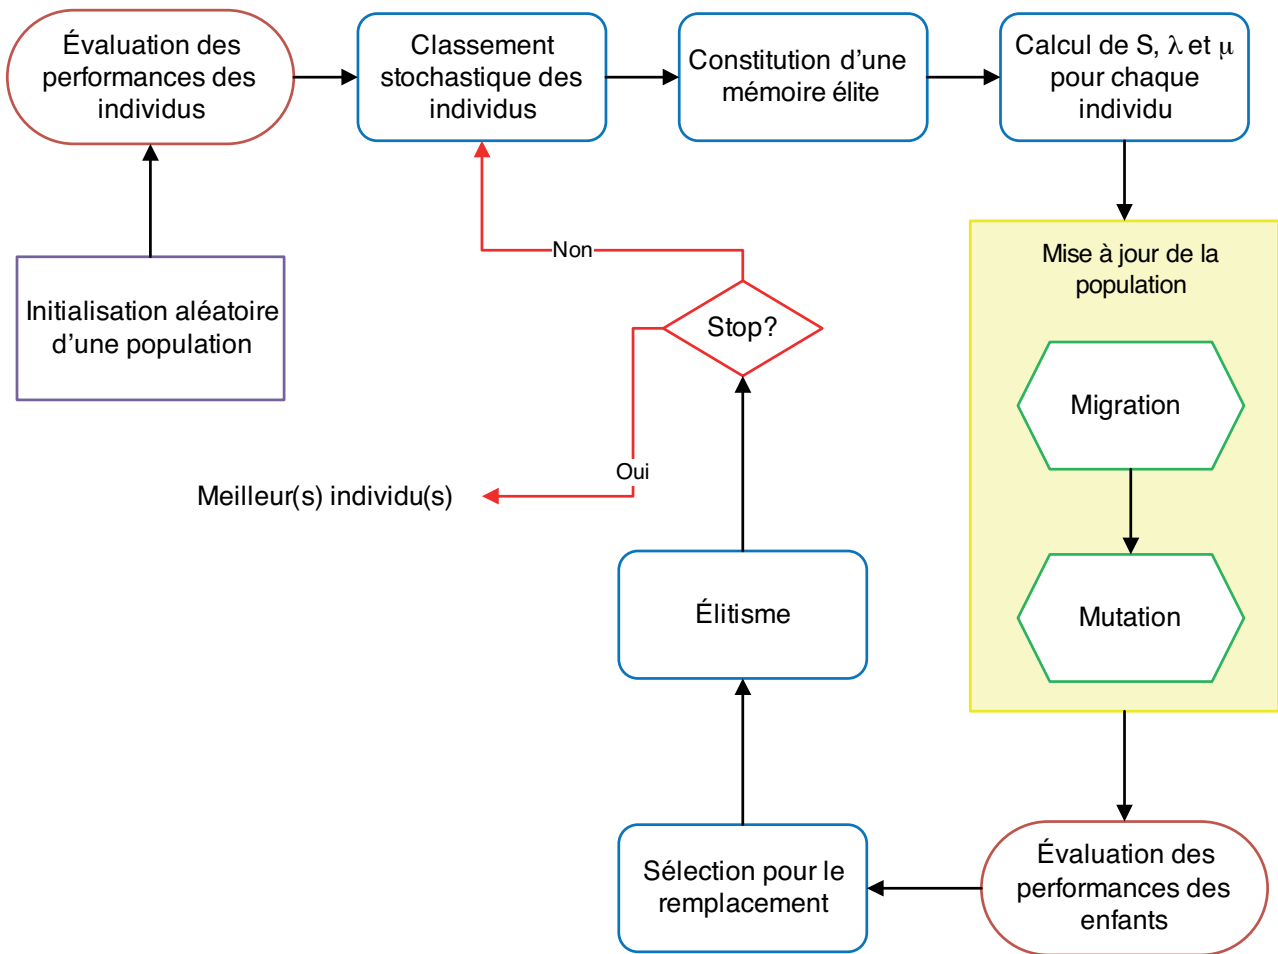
Évaluation des performances des individus

Classement stochastique des individus

Constitution d’une mémoire élite

Calcul de S, $\lambda$ et $\mu$ pour chaque individu

Initialisation aléatoire d’une population

Non

Stop?

Oui

Meilleur(s) individu(s)

Mise à jour de la population

Migration

Mutation

Élitisme

Sélection pour le remplacement

Évaluation des performances des enfants